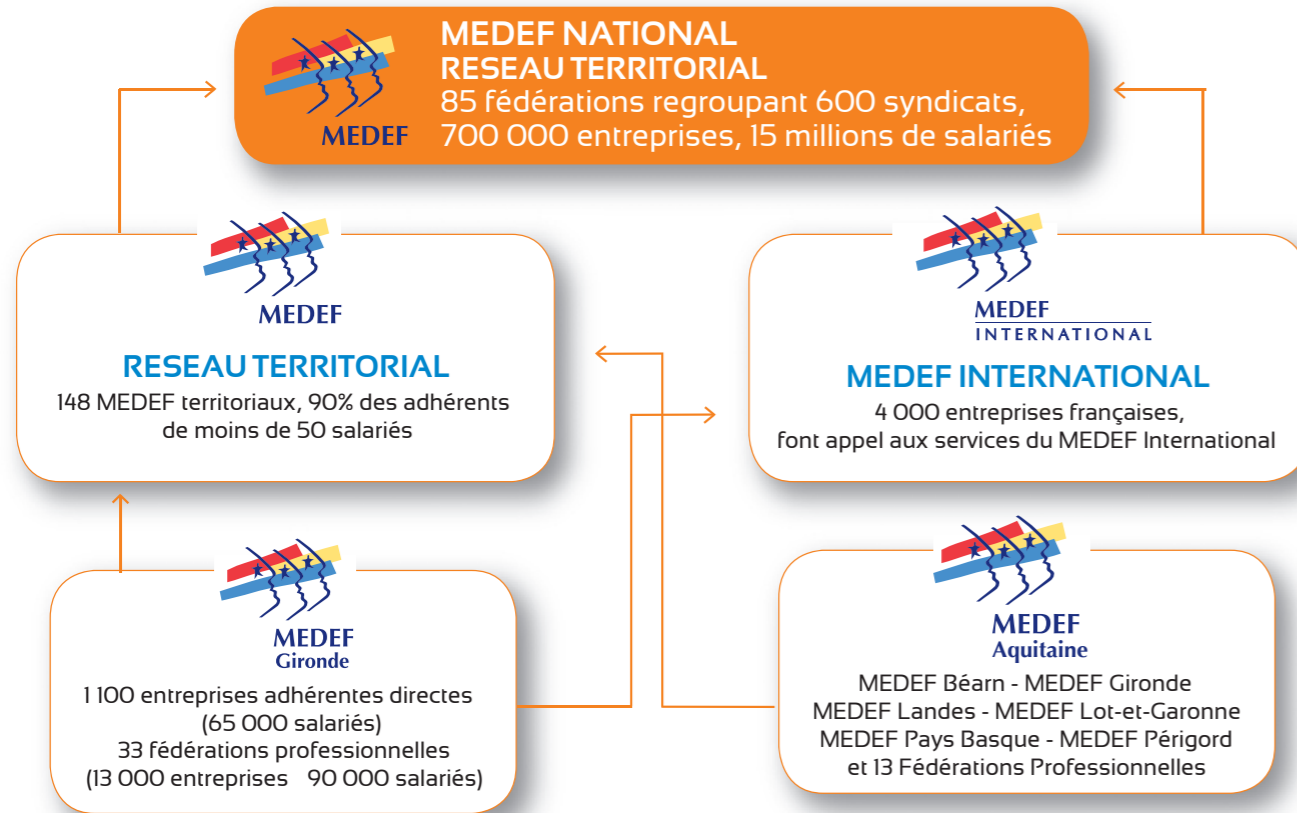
MEDEF

MEDEF NATIONAL
RESEAU TERRITORIAL
85 fédérations regroupant 600 syndicats, 700 000 entreprises, 15 millions de salariés

MEDEF

RESEAU TERRITORIAL
148 MEDEF territoriaux, 90% des adhérents de moins de 50 salariés

MEDEF
INTERNATIONAL

MEDEF INTERNATIONAL
4 000 entreprises françaises, font appel aux services du MEDEF International

MEDEF
Gironde

1 100 entreprises adhérentes directes (65 000 salariés)
33 fédérations professionnelles (13 000 entreprises 90 000 salariés)

MEDEF
Aquitaine

MEDEF Béarn - MEDEF Gironde
MEDEF Landes - MEDEF Lot-et-Garonne
MEDEF Pays Basque - MEDEF Périgord
et 13 Fédérations Professionnelles